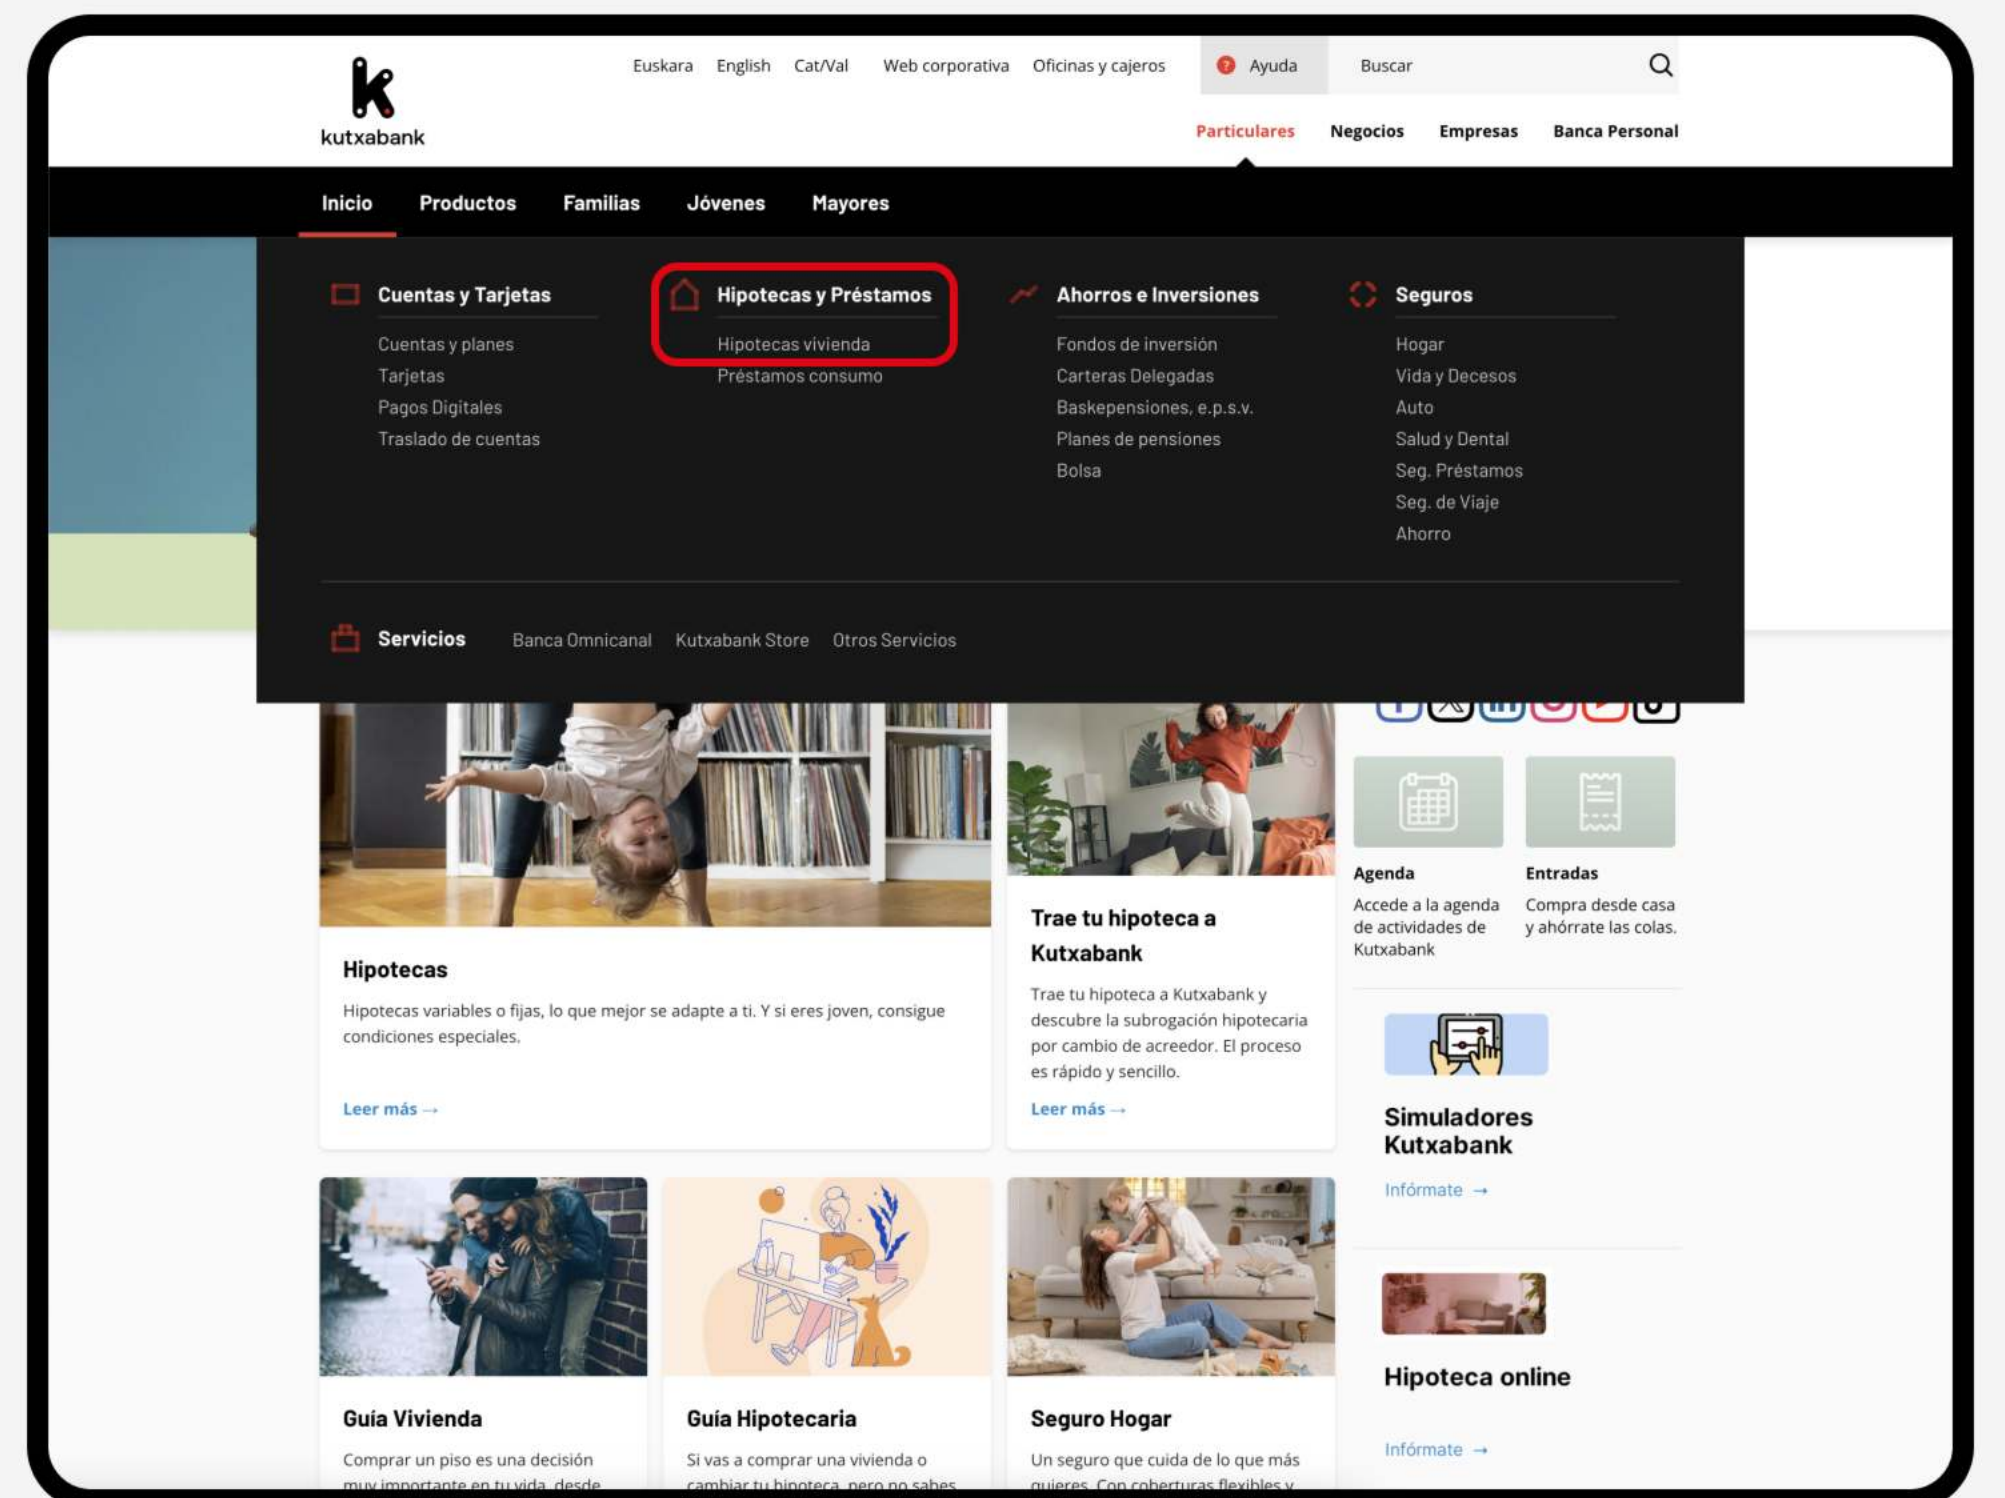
kutxabank

Euskara English Cat/Val Web corporativa Oficinas y cajeros Ayuda Buscar

Particulares Negocios Empresas Banca Personal

Inicio Productos Familias Jóvenes Mayores

Cuentas y Tarjetas
Cuentas y planes
Tarjetas
Pagos Digitales
Traslado de cuentas

Hipotecas y Préstamos
Hipotecas vivienda
Préstamos consumo

Ahorros e Inversiones
Fondos de inversión
Carteras Delegadas
Baskepensiones, e.p.s.v.
Planes de pensiones
Bolsa

Seguros
Hogar
Vida y Decesos
Auto
Salud y Dental
Seg. Préstamos
Seg. de Viaje
Ahorro

Servicios Banca Omnicanal Kutxabank Store Otros Servicios

Hipotecas
Hipotecas variables o fijas, lo que mejor se adapte a ti. Y si eres joven, consigue condiciones especiales.
Leer más →

Trae tu hipoteca a Kutxabank
Trae tu hipoteca a Kutxabank y descubre la subrogación hipotecaria por cambio de acreedor. El proceso es rápido y sencillo.
Leer más →

Agenda
Accede a la agenda de actividades de Kutxabank

Entradas
Compra desde casa y ahórrate las colas.

Simuladores Kutxabank
Infórmate →

Hipoteca online
Infórmate →

Guía Vivienda
Comprar un piso es una decisión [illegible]

Guía Hipotecaria
Si vas a comprar una vivienda o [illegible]

Seguro Hogar
Un seguro que cuida de lo que más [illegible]